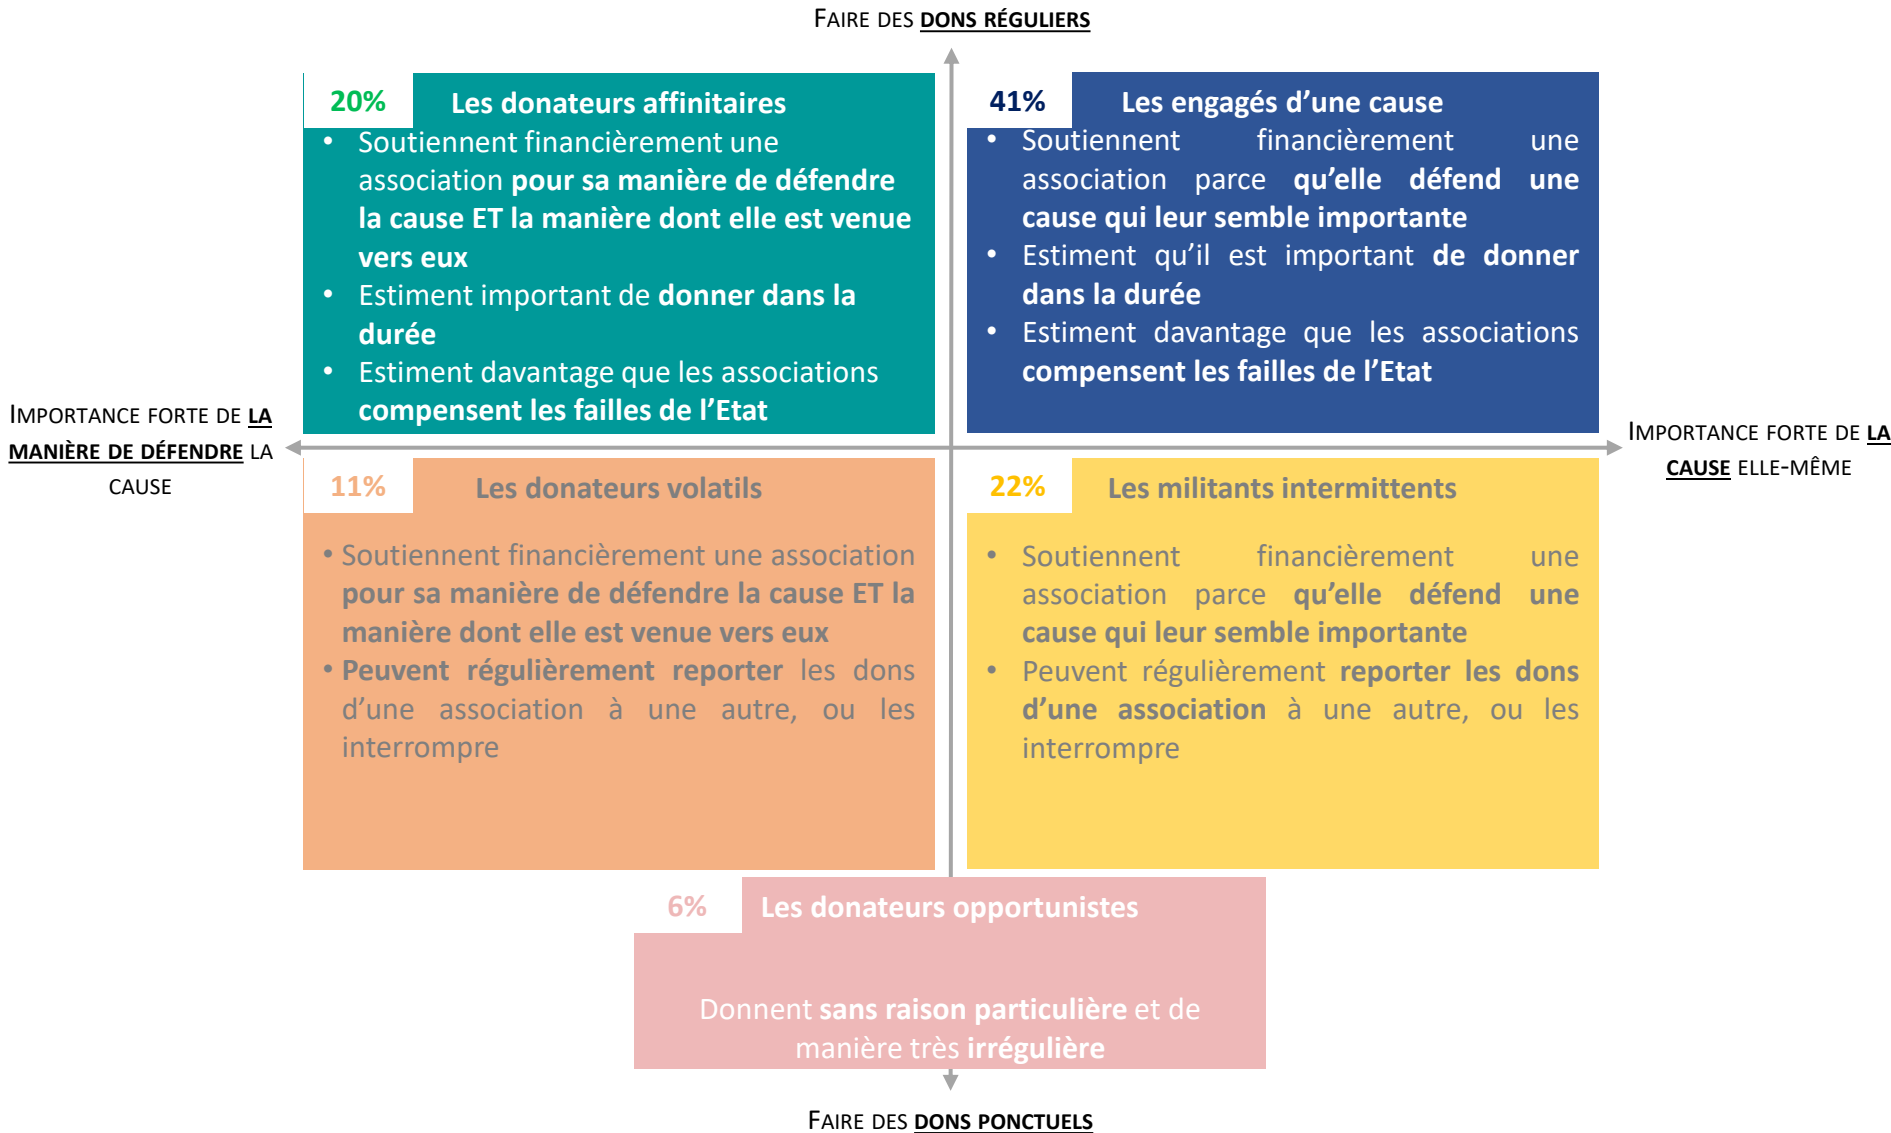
FAIRE DES DONS RÉGULIERS

20% Les donateurs affinitaires

- Soutiennent financièrement une association pour sa manière de défendre la cause ET la manière dont elle est venue vers eux
- Estiment important de donner dans la durée
- Estiment davantage que les associations compensent les failles de l'Etat

41% Les engagés d'une cause

- Soutiennent financièrement une association parce qu'elle défend une cause qui leur semble importante
- Estiment qu'il est important de donner dans la durée
- Estiment davantage que les associations compensent les failles de l'Etat

IMPORTANCE FORTE DE LA MANIÈRE DE DÉFENDRE LA CAUSE

IMPORTANCE FORTE DE LA CAUSE ELLE-MÊME

11% Les donateurs volatils

- Soutiennent financièrement une association pour sa manière de défendre la cause ET la manière dont elle est venue vers eux
- Peuvent régulièrement reporter les dons d'une association à une autre, ou les interrompre

22% Les militants intermittents

- Soutiennent financièrement une association parce qu'elle défend une cause qui leur semble importante
- Peuvent régulièrement reporter les dons d'une association à une autre, ou les interrompre

6% Les donateurs opportunistes

Donnent sans raison particulière et de manière très irrégulière

FAIRE DES DONS PONCTUELS